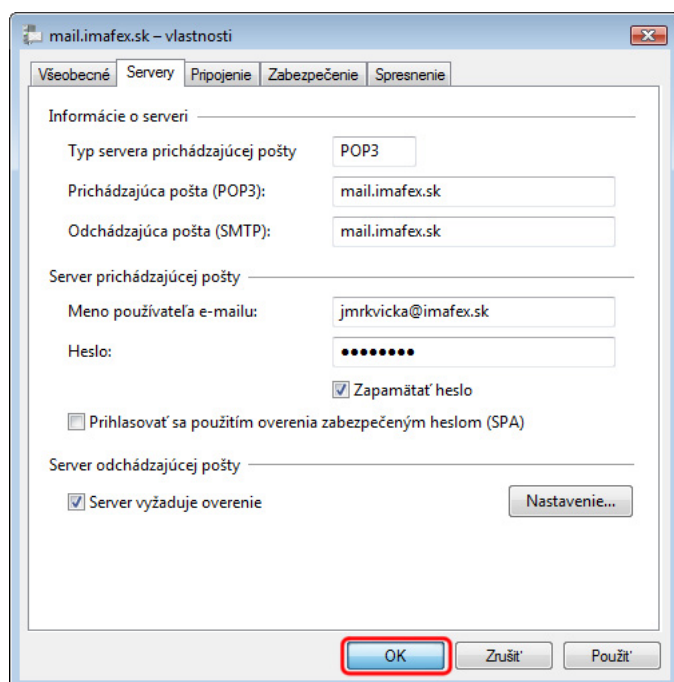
mail.imafex.sk – vlastnosti

Všeobecné Servery Pripojenie Zabezpečenie Spresnenie

Informácie o serveri

Typ servera prichádzajúcej pošty POP3

Prichádzajúca pošta (POP3): mail.imafex.sk

Odchádzajúca pošta (SMTP): mail.imafex.sk

Server prichádzajúcej pošty

Meno používateľa e-mailu: jmrkvicka@imafex.sk

Heslo: ••••••••

Zapamätať heslo

Prihlasovať sa použitím overenia zabezpečeným heslom (SPA)

Server odchádzajúcej pošty

Server vyžaduje overenie

Nastavenie...

OK Zrušiť Použiť